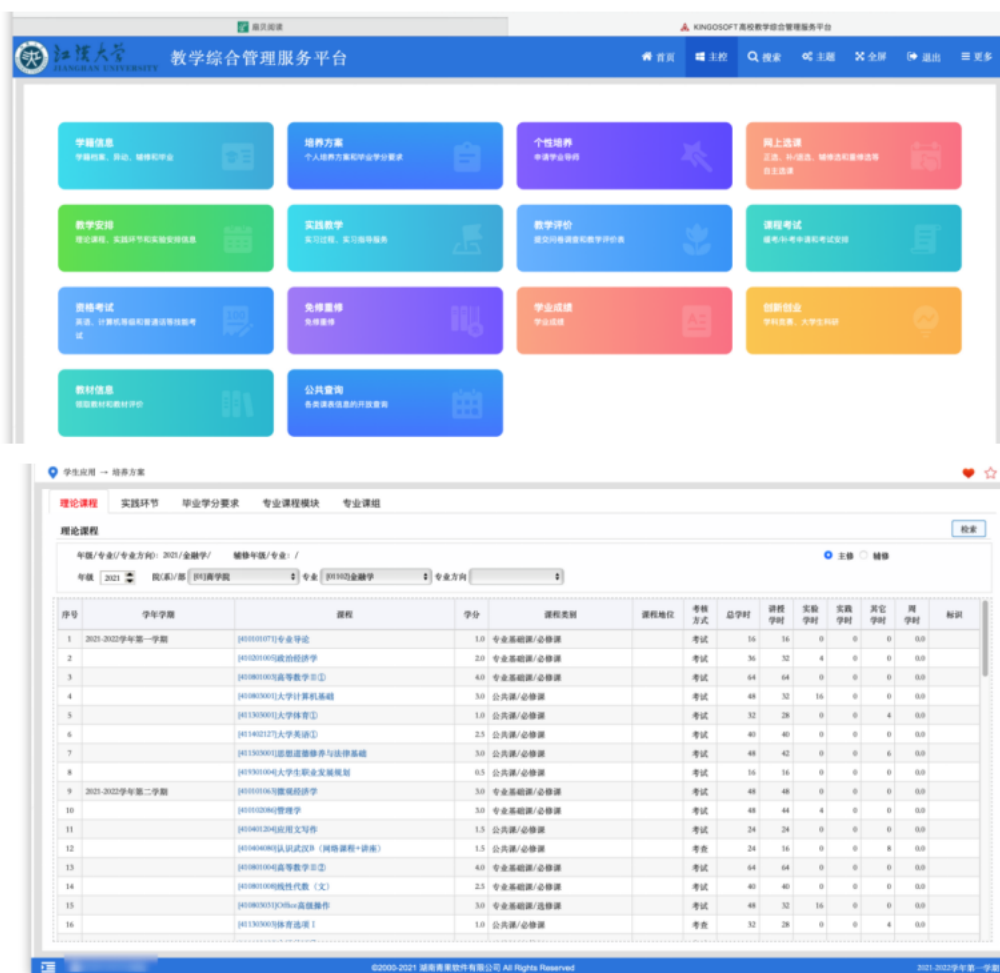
首页阅读

KINGOSOFT高校教学综合管理服务平台

江汉大学 JIANGHAN UNIVERSITY 教学综合管理服务平台

首页 主控 搜索 主题 全屏 退出 更多

学籍信息
学籍档案、异动、辅修和毕业

培养方案
个人培养方案和毕业学分要求

个性培养
申请学业导师

网上选课
正选、补/退选、辅修选和重修选等 自主选课

教学安排
理论课程、实践环节和实验安排信息

实践教学
实习过程、实习指导服务

教学评价
提交问卷调查和教学评价表

课程考试
缓考/补考申请和考试安排

资格考试
英语、计算机等级和普通话等技能考试

免修重修
免修重修

学业成绩
学业成绩

创新创业
学科竞赛、大学生科研

教材信息
领取教材和教材评价

公共查询
各类课表信息的开放查询

学生应用 → 培养方案

理论课程 实践环节 毕业学分要求 专业课程模块 专业课组

理论课程

检索

年级/专业(/专业方向): 2021/金融学/ 辅修年级/专业: /

主修 辅修

年级 2021 院(系)/部 [01]商学院 专业 [01102]金融学 专业方向

| 序号 | 学年学期 | 课程 | 学分 | 课程类别 | 课程地位 | 考核方式 | 总学时 | 讲授学时 | 实验学时 | 实践学时 | 其它学时 | 周学时 | 标识 |
|---|---|---|---|---|---|---|---|---|---|---|---|---|---|
| 1 | 2021-2022学年第一学期 | [410101071]专业导论 | 1.0 | 专业基础课/必修课 | | 考试 | 16 | 16 | 0 | 0 | 0 | 0.0 | |
| 2 | | [410201003]政治经济学 | 2.0 | 专业基础课/必修课 | | 考试 | 36 | 32 | 4 | 0 | 0 | 0.0 | |
| 3 | | [410801003]高等数学Ⅱ① | 4.0 | 专业基础课/必修课 | | 考试 | 64 | 64 | 0 | 0 | 0 | 0.0 | |
| 4 | | [410803001]大学计算机基础 | 3.0 | 公共课/必修课 | | 考试 | 48 | 32 | 16 | 0 | 0 | 0.0 | |
| 5 | | [411303001]大学体育① | 1.0 | 公共课/必修课 | | 考试 | 32 | 28 | 0 | 0 | 4 | 0.0 | |
| 6 | | [411402127]大学英语① | 2.5 | 公共课/必修课 | | 考试 | 40 | 40 | 0 | 0 | 0 | 0.0 | |
| 7 | | [411503001]思想道德修养与法律基础 | 3.0 | 公共课/必修课 | | 考试 | 48 | 42 | 0 | 0 | 6 | 0.0 | |
| 8 | | [419301004]大学生职业发展规划 | 0.5 | 公共课/必修课 | | 考试 | 16 | 16 | 0 | 0 | 0 | 0.0 | |
| 9 | 2021-2022学年第二学期 | [410101063]微观经济学 | 3.0 | 专业基础课/必修课 | | 考试 | 48 | 48 | 0 | 0 | 0 | 0.0 | |
| 10 | | [410102086]管理学 | 3.0 | 专业基础课/必修课 | | 考试 | 48 | 44 | 4 | 0 | 0 | 0.0 | |
| 11 | | [410401204]应用文写作 | 1.5 | 公共课/必修课 | | 考试 | 24 | 24 | 0 | 0 | 0 | 0.0 | |
| 12 | | [410404080]认识武汉B（网络课程+讲座） | 1.5 | 公共课/必修课 | | 考查 | 24 | 16 | 0 | 0 | 8 | 0.0 | |
| 13 | | [410801004]高等数学Ⅱ② | 4.0 | 专业基础课/必修课 | | 考试 | 64 | 64 | 0 | 0 | 0 | 0.0 | |
| 14 | | [410801008]线性代数（文） | 2.5 | 专业基础课/必修课 | | 考试 | 40 | 40 | 0 | 0 | 0 | 0.0 | |
| 15 | | [410803031]Office高级操作 | 3.0 | 专业基础课/选修课 | | 考试 | 48 | 32 | 16 | 0 | 0 | 0.0 | |
| 16 | | [411303003]体育选项Ⅰ | 1.0 | 公共课/必修课 | | 考查 | 32 | 28 | 0 | 0 | 4 | 0.0 | |

©2000-2021 湖南青果软件有限公司 All Rights Reserved

2021-2022学年第一学期